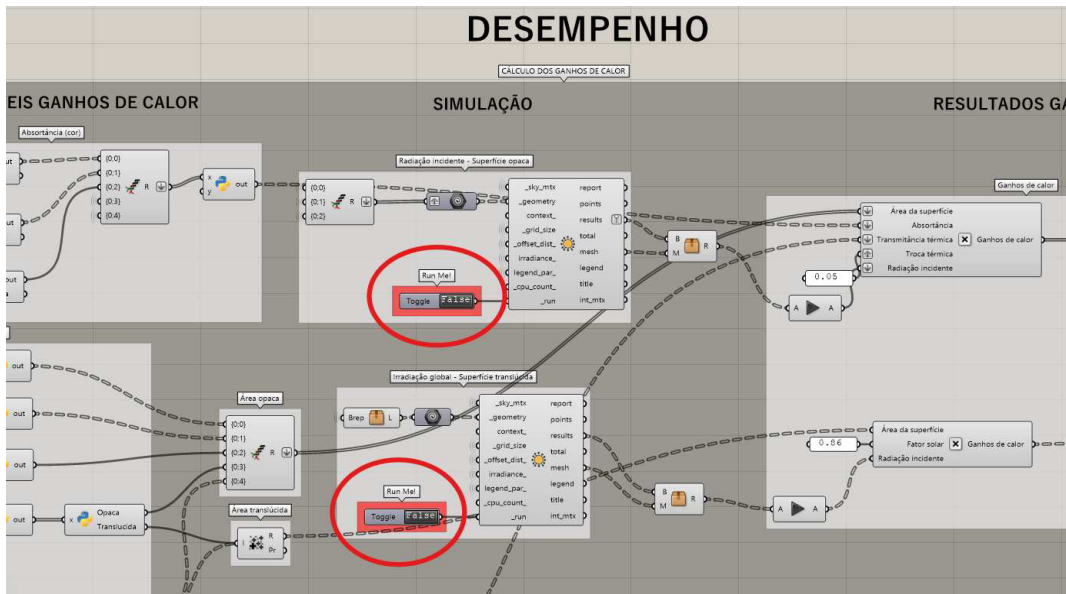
DESEMPENHO

CÁLCULO DOS GANHOS DE CALOR

EIS GANHOS DE CALOR

SIMULAÇÃO

RESULTADOS GA

Absortância (cor)

out

out

out

{0;0}
{0;1}
{0;2}
{0;3}
{0;4}

R

x
y

out

Radiação incidente - Superfície opaca

{0;0}
{0;1}
{0;2}

R

_sky_mtx
_geometry
context_
_grid_size
_offset_dist_
irradiance_
legend_par_
_cpu_count_
_run

report
points
results
total
mesh
legend
title
int_mtx

Run Me!

Toggle False

B
M
R

Ganhos de calor

Área da superfície
Absortância
Transmitância térmica
Troca térmica
Radiação incidente

Ganhos de calor

0.05

A
A

out

out

out

out

Área opaca

{0;0}
{0;1}
{0;2}
{0;3}
{0;4}

Brep
L

Irradiação global - Superfície translúcida

_sky_mtx
_geometry
context_
_grid_size
_offset_dist_
irradiance_
legend_par_
_cpu_count_
_run

report
points
results
total
mesh
legend
title
int_mtx

Área da superfície
Fator solar
Radiação incidente

Ganhos de calor

0.86

x
Opaca
Translúcida

Área translúcida

I
R
Pr

Run Me!

Toggle False

B
M
R

A
A